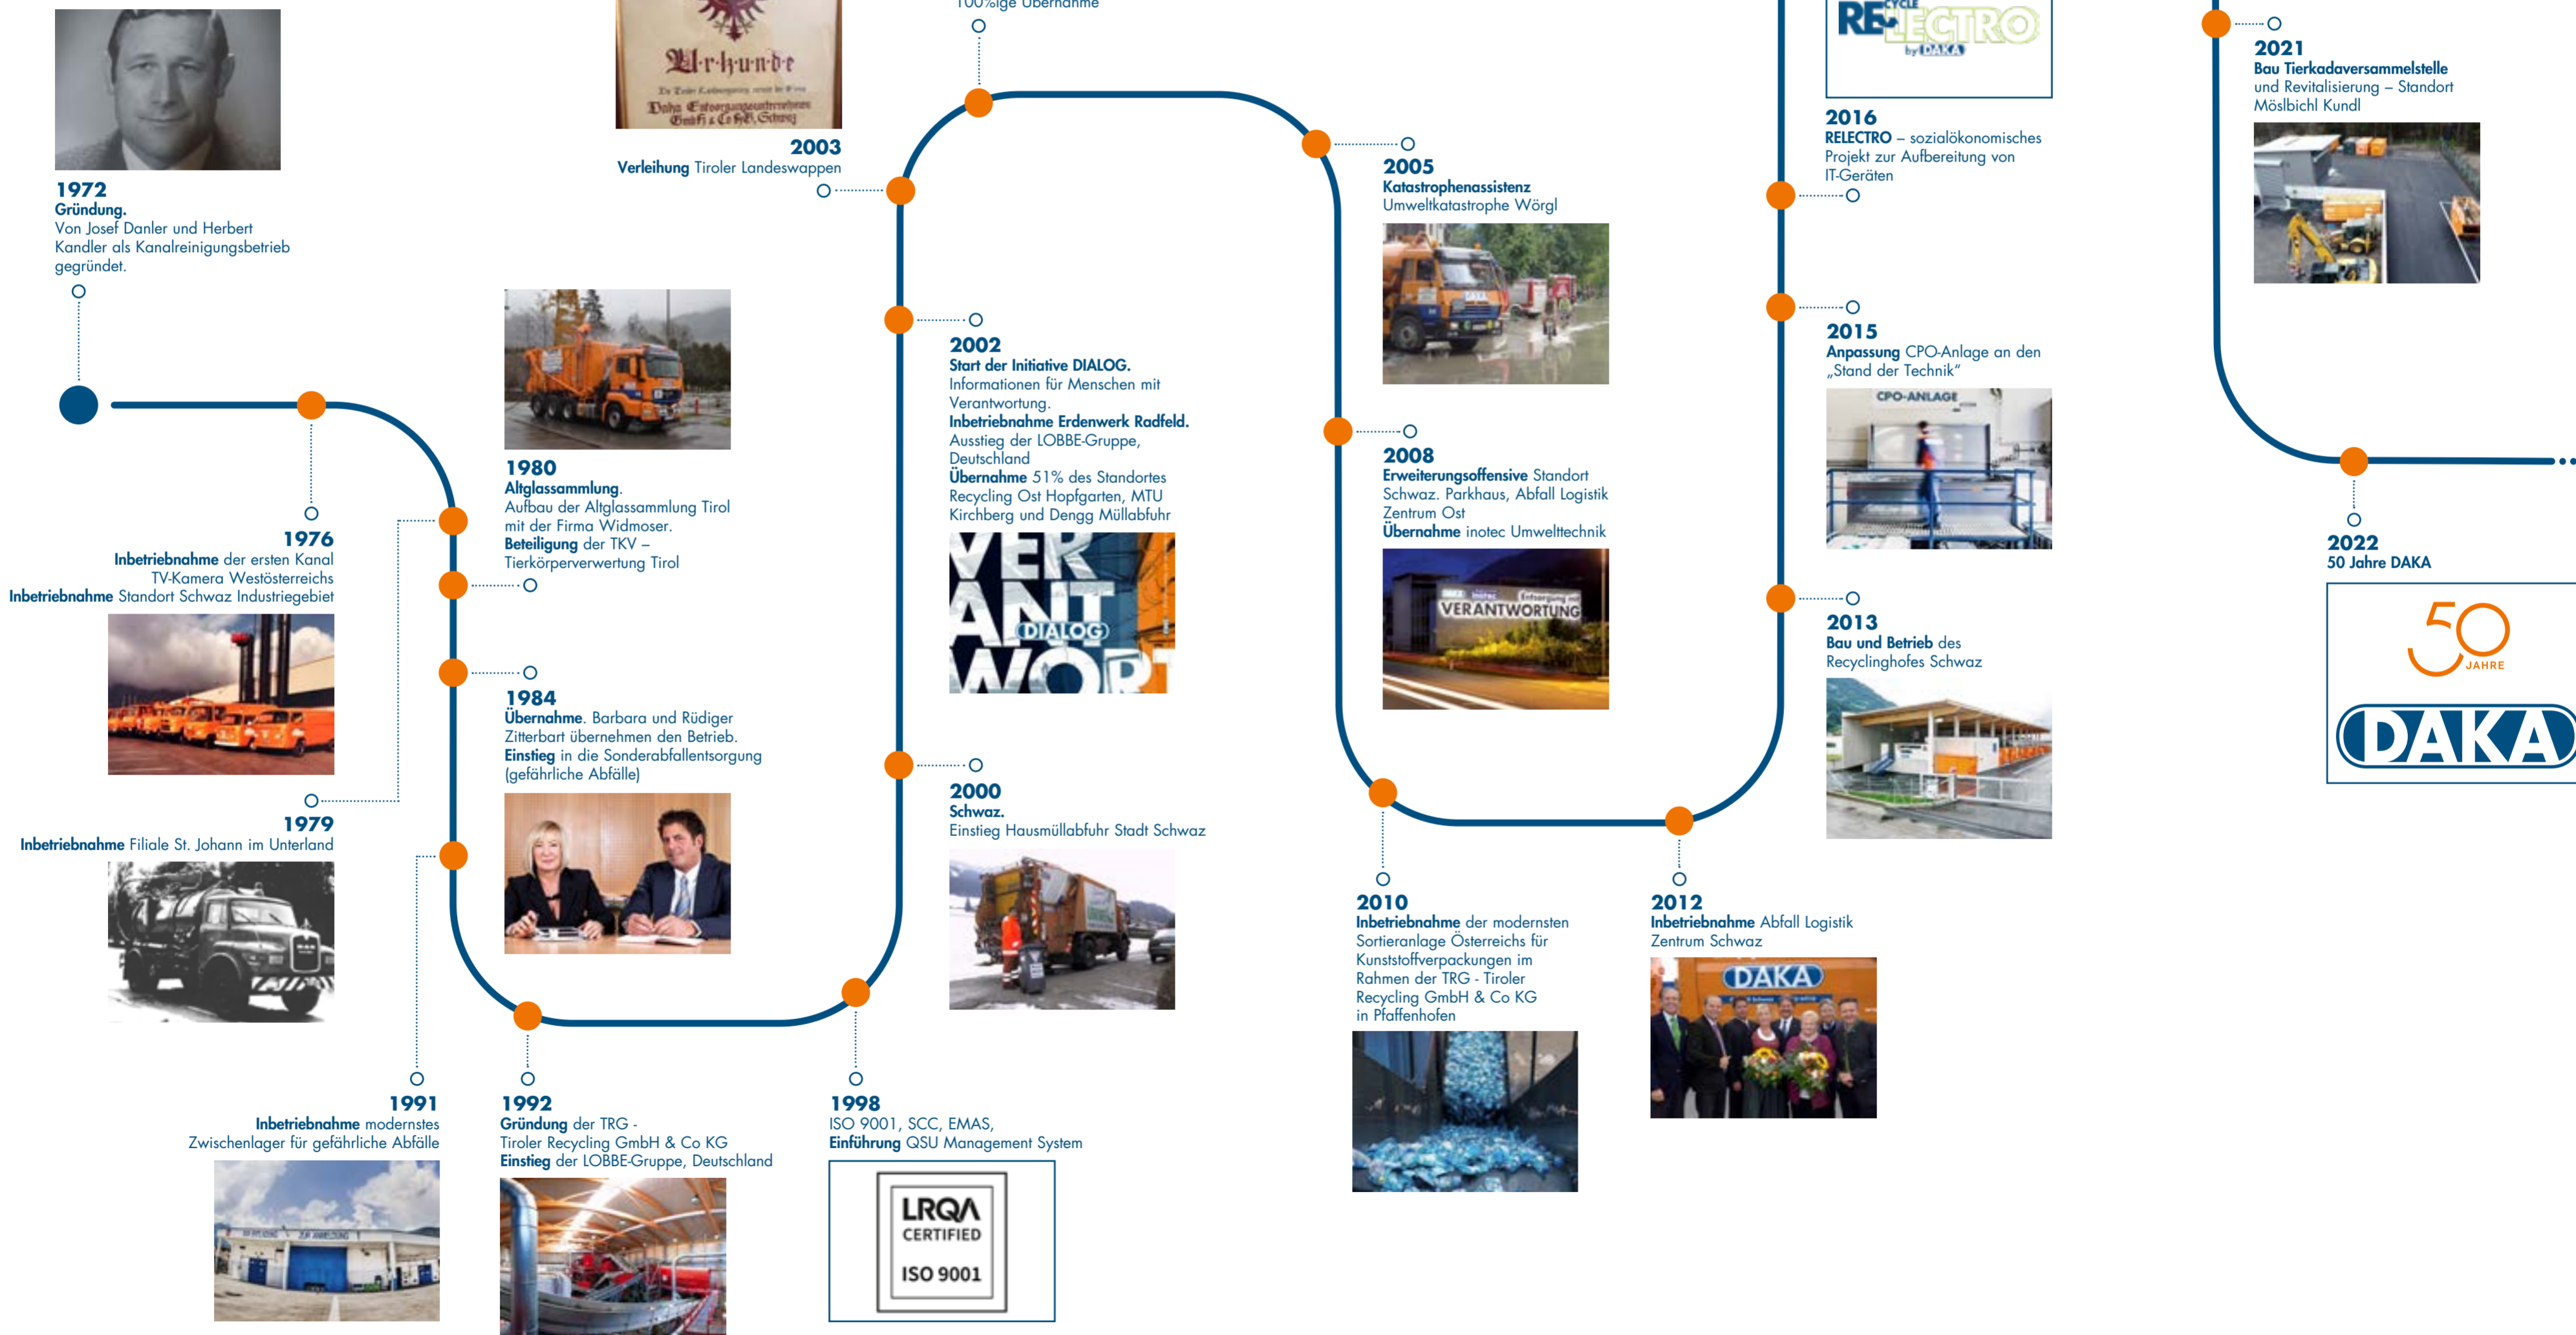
1972
Gründung.
Von Josef Danler und Herbert Kandler als Kanalreinigungsbetrieb gegründet.

1976
Inbetriebnahme der ersten Kanal TV-Kamera Westösterreichs
Inbetriebnahme Standort Schwaz Industriegebiet

1979
Inbetriebnahme Filiale St. Johann im Unterland

1980
Altglassammlung.
Aufbau der Altglassammlung Tirol mit der Firma Widmoser.
Beteiligung der TKV – Tierkörperverwertung Tirol

1984
Übernahme. Barbara und Rüdiger Zitterbart übernehmen den Betrieb.
Einstieg in die Sonderabfallentsorgung (gefährliche Abfälle)

1991
Inbetriebnahme modernstes Zwischenlager für gefährliche Abfälle

1992
Gründung der TRG - Tiroler Recycling GmbH & Co KG
Einstieg der LOBBE-Gruppe, Deutschland

1998
ISO 9001, SCC, EMAS,
Einführung QSU Management System

LRQA CERTIFIED
ISO 9001

Urkunde
Daka Entsorgungsunternehmen GmbH & Co KG, Schwaz

2003
Verleihung Tiroler Landeswappen

100%ige Übernahme

2002
Start der Initiative DIALOG.
Informationen für Menschen mit Verantwortung.
Inbetriebnahme Erdenwerk Radfeld.
Ausstieg der LOBBE-Gruppe, Deutschland
Übernahme 51% des Standortes Recycling Ost Hopfgarten, MTU Kirchberg und Dengg Müllabfuhr

VERANTWORT DIALOG

2000
Schwaz.
Einstieg Hausmüllabfuhr Stadt Schwaz

2005
Katastrophenassistenz
Umweltkatastrophe Wörgl

2008
Erweiterungsoffensive Standort Schwaz. Parkhaus, Abfall Logistik Zentrum Ost
Übernahme inotec Umwelttechnik

VERANTWORTUNG

2010
Inbetriebnahme der modernsten Sortieranlage Österreichs für Kunststoffverpackungen im Rahmen der TRG - Tiroler Recycling GmbH & Co KG in Pfaffenhofen

2012
Inbetriebnahme Abfall Logistik Zentrum Schwaz

DAKA

RECYCLE RELECTRO by DAKA

2016
RELECTRO – sozialökonomisches Projekt zur Aufbereitung von IT-Geräten

2015
Anpassung CPO-Anlage an den „Stand der Technik"

CPO-ANLAGE

2013
Bau und Betrieb des Recyclinghofes Schwaz

2021
Bau Tierkadaversammelstelle und Revitalisierung – Standort Möslbichl Kundl

2022
50 Jahre DAKA

50 JAHRE
DAKA